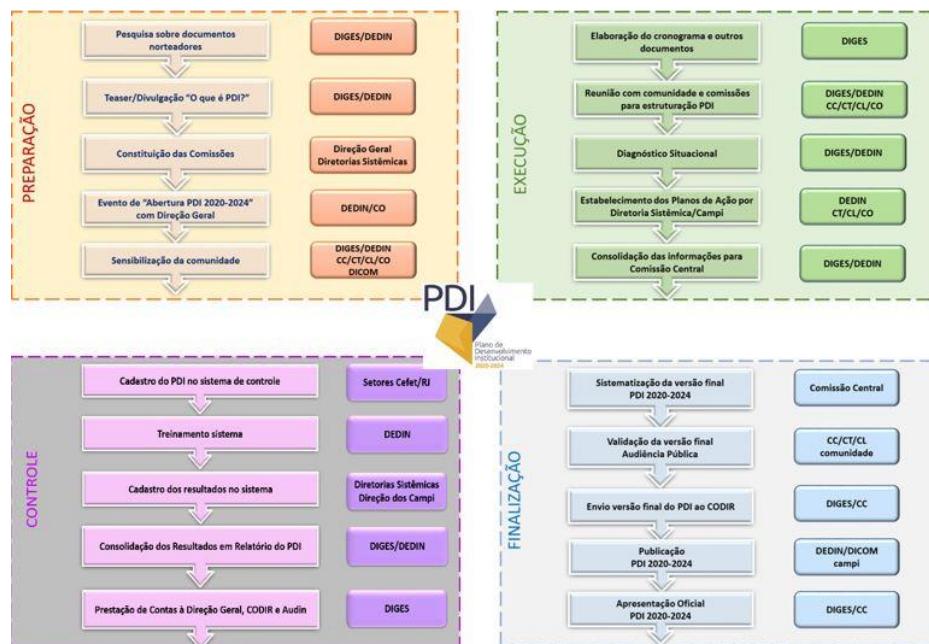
PREPARAÇÃO

Pesquisa sobre documentos norteadores
DIGES/DEDIN

Teaser/Divulgação "O que é PDI?"
DIGES/DEDIN

Constituição das Comissões
Direção Geral Diretorias Sistêmicas

Evento de "Abertura PDI 2020-2024" com Direção Geral
DEDIN/CO

Sensibilização da comunidade
DIGES/DEDIN CC/CT/CL/CO DICOM

EXECUÇÃO

Elaboração do cronograma e outros documentos
DIGES

Reunião com comunidade e comissões para estruturação PDI
DIGES/DEDIN CC/CT/CL/CO

Diagnóstico Situacional
DIGES/DEDIN

Estabelecimento dos Planos de Ação por Diretoria Sistêmica/Campi
DEDIN CT/CL/CO

Consolidação das informações para Comissão Central
DIGES/DEDIN

PDI
Plano de Desenvolvimento Institucional
2020-2024

CONTROLE

Cadastro do PDI no sistema de controle
Setores Cefet/RJ

Treinamento sistema
DEDIN

Cadastro dos resultados no sistema
Diretorias Sistêmicas Direção dos Campi

Consolidação dos Resultados em Relatório do PDI
DIGES/DEDIN

Prestação de Contas à Direção Geral, CODIR e Audin
DIGES

FINALIZAÇÃO

Sistematização da versão final PDI 2020-2024
Comissão Central

Validação da versão final Audiência Pública
CC/CT/CL comunidade

Envio versão final do PDI ao CODIR
DIGES/CC

Publicação PDI 2020-2024
DEDIN/DICOM campi

Apresentação Oficial PDI 2020-2024
DIGES/CC